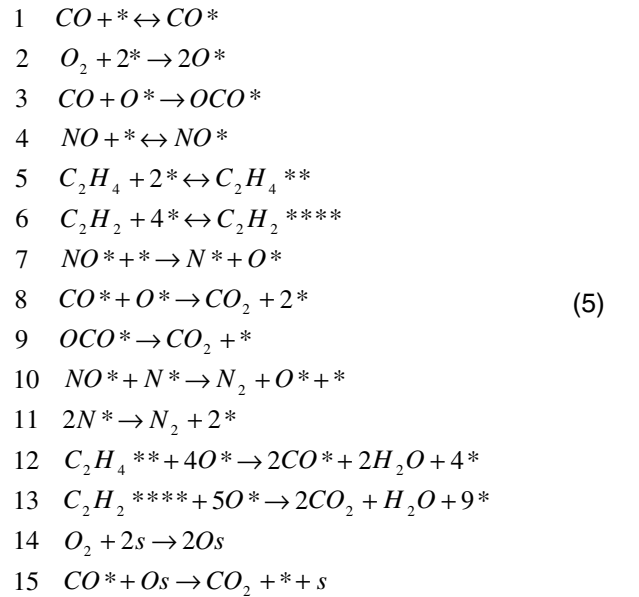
1 $CO + * \leftrightarrow CO*$
2 $O_2 + 2* \rightarrow 2O*$
3 $CO + O* \rightarrow OCO*$
4 $NO + * \leftrightarrow NO*$
5 $C_2H_4 + 2* \leftrightarrow C_2H_4**$
6 $C_2H_2 + 4* \leftrightarrow C_2H_2****$
7 $NO* + * \rightarrow N* + O*$
8 $CO* + O* \rightarrow CO_2 + 2*$ (5)
9 $OCO* \rightarrow CO_2 + *$
10 $NO* + N* \rightarrow N_2 + O* + *$
11 $2N* \rightarrow N_2 + 2*$
12 $C_2H_4** + 4O* \rightarrow 2CO* + 2H_2O + 4*$
13 $C_2H_2**** + 5O* \rightarrow 2CO_2 + H_2O + 9*$
14 $O_2 + 2s \rightarrow 2Os$
15 $CO* + Os \rightarrow CO_2 + * + s$